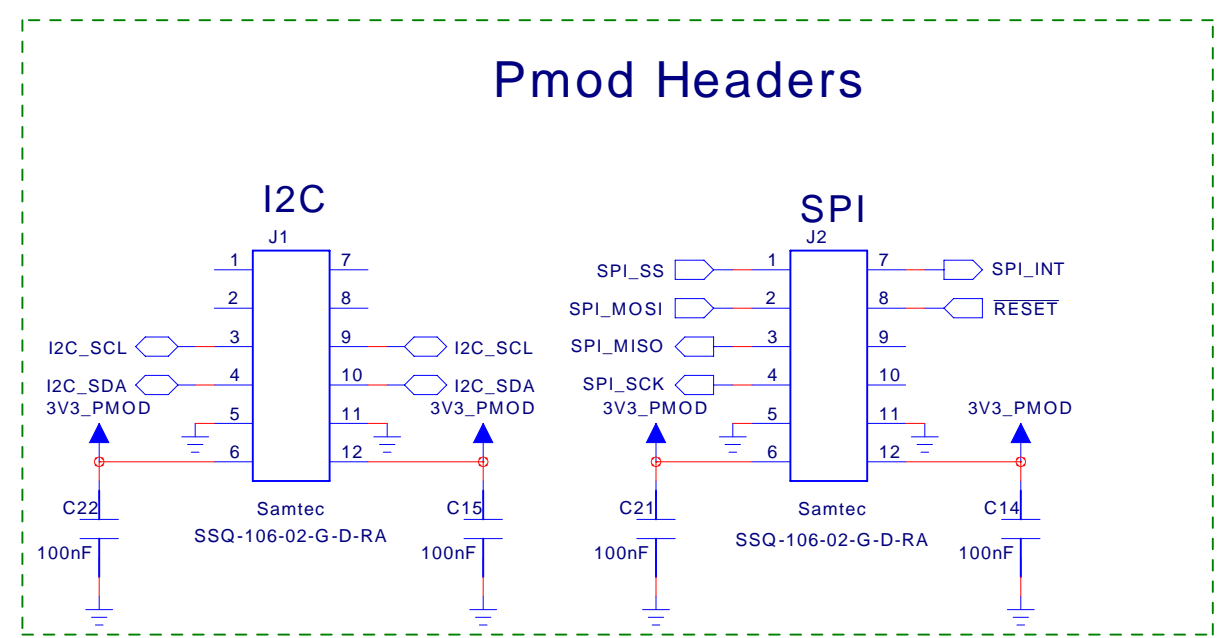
Pmod Headers

I2C

J1

1
2
I2C_SCL 3
I2C_SDA 4
3V3_PMOD
5
6

7
8
9 I2C_SCL
10 I2C_SDA
3V3_PMOD
11
12

Samtec
SSQ-106-02-G-D-RA

C22
100nF

C15
100nF

SPI

J2

SPI_SS 1
SPI_MOSI 2
SPI_MISO 3
SPI_SCK 4
3V3_PMOD
5
6

7 SPI_INT
8 $\overline{RESET}$
9
10
11
12
3V3_PMOD

Samtec
SSQ-106-02-G-D-RA

C21
100nF

C14
100nF